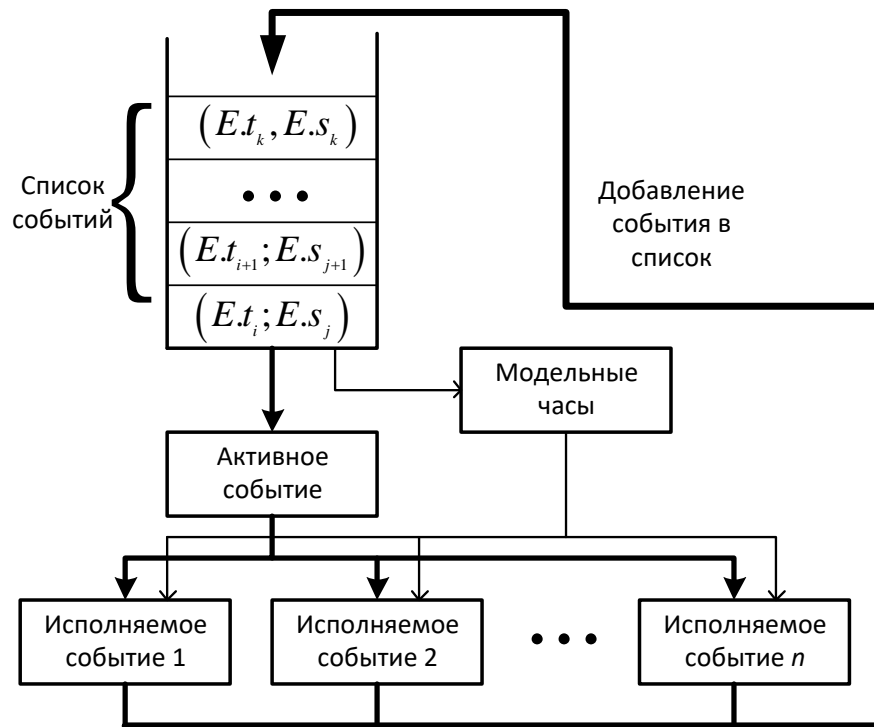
$\left(E.t_{k}, E.s_{k}\right)$

$\bullet\bullet\bullet$

$\left(E.t_{i+1}; E.s_{j+1}\right)$

$\left(E.t_{i}; E.s_{j}\right)$

Список событий

Добавление события в список

Модельные часы

Активное событие

Исполняемое событие 1

Исполняемое событие 2

$\bullet\bullet\bullet$

Исполняемое событие *n*